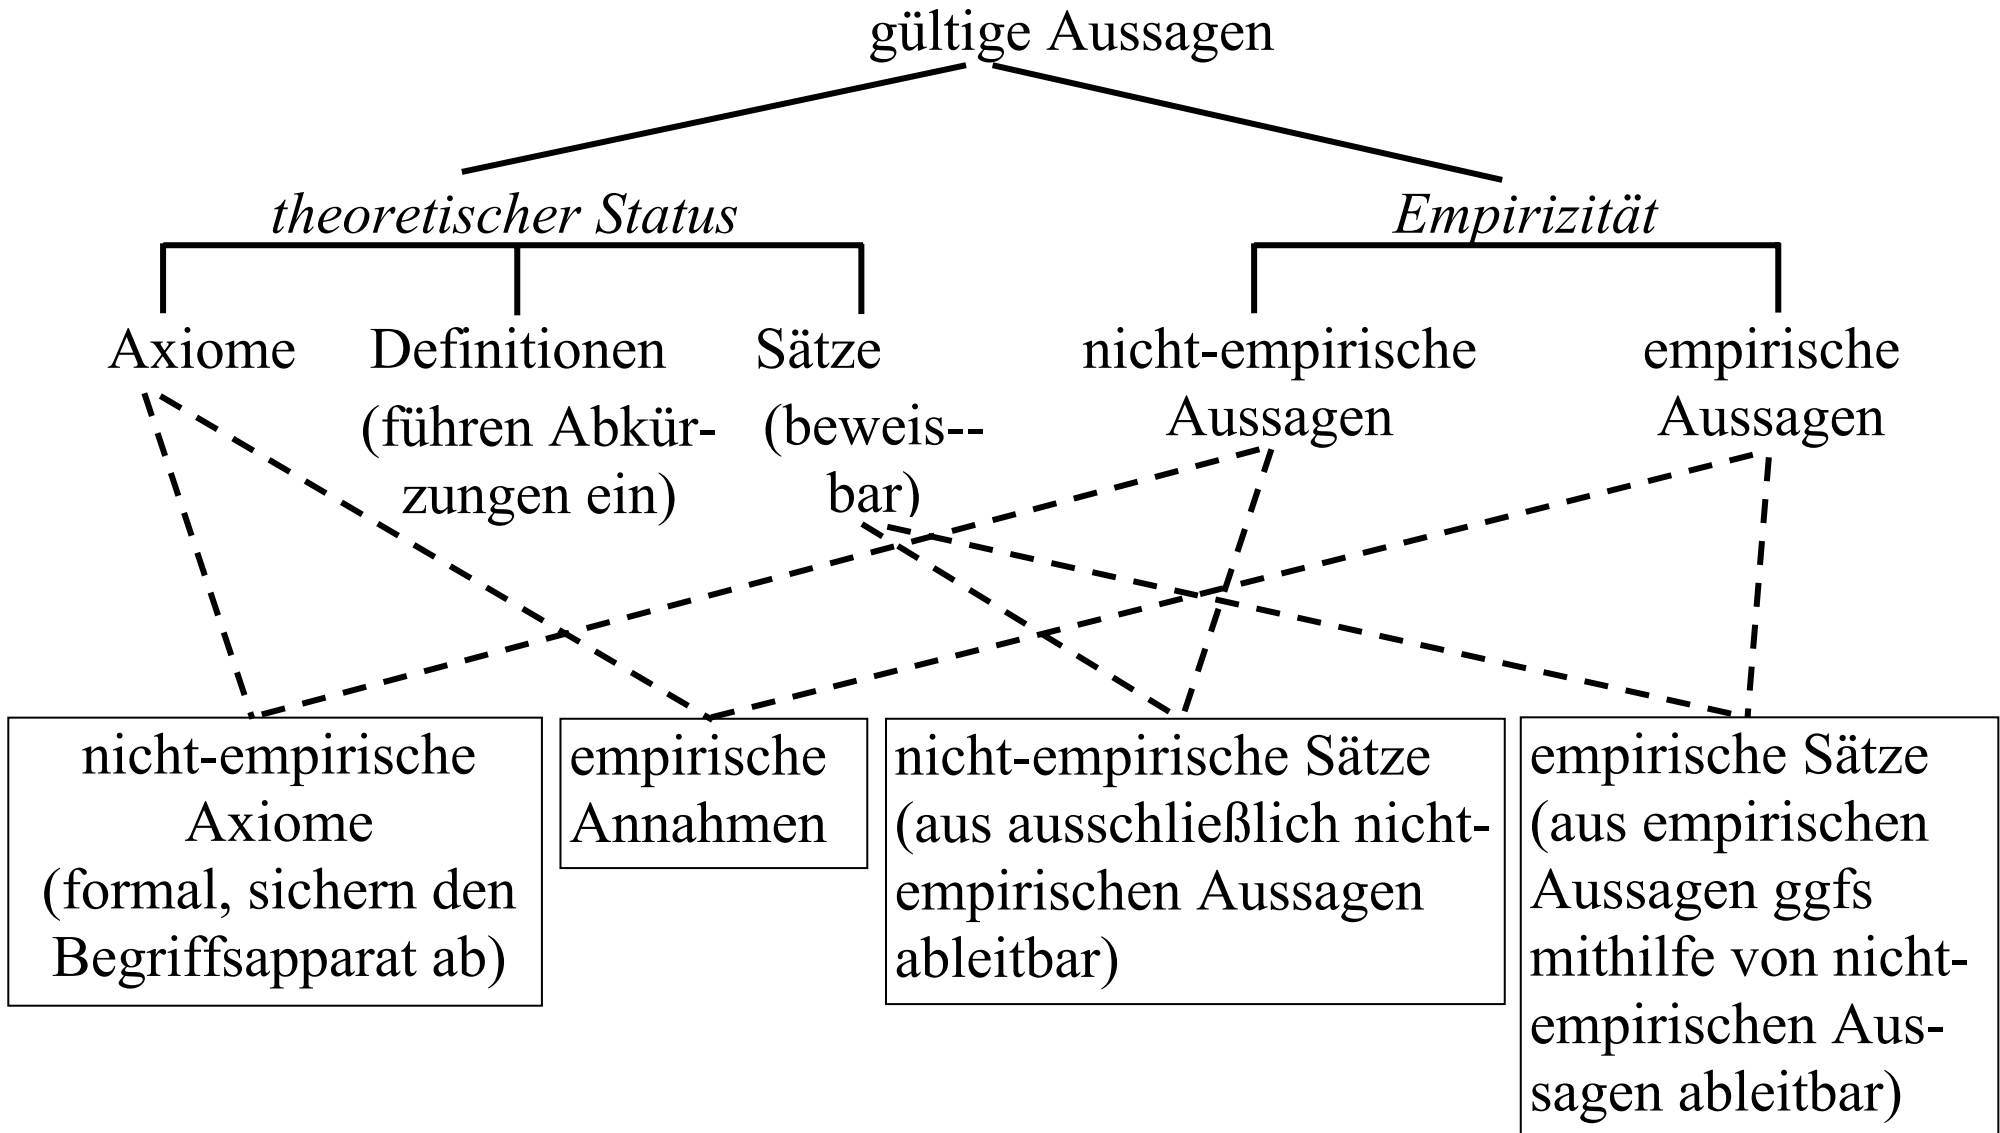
gültige Aussagen

theoretischer Status

Empirizität

Axiome

Definitionen (führen Abkürzungen ein)

Sätze (beweis--bar)

nicht-empirische Aussagen

empirische Aussagen

nicht-empirische Axiome (formal, sichern den Begriffsapparat ab)

empirische Annahmen

nicht-empirische Sätze (aus ausschließlich nicht-empirischen Aussagen ableitbar)

empirische Sätze (aus empirischen Aussagen ggfs mithilfe von nicht-empirischen Aussagen ableitbar)